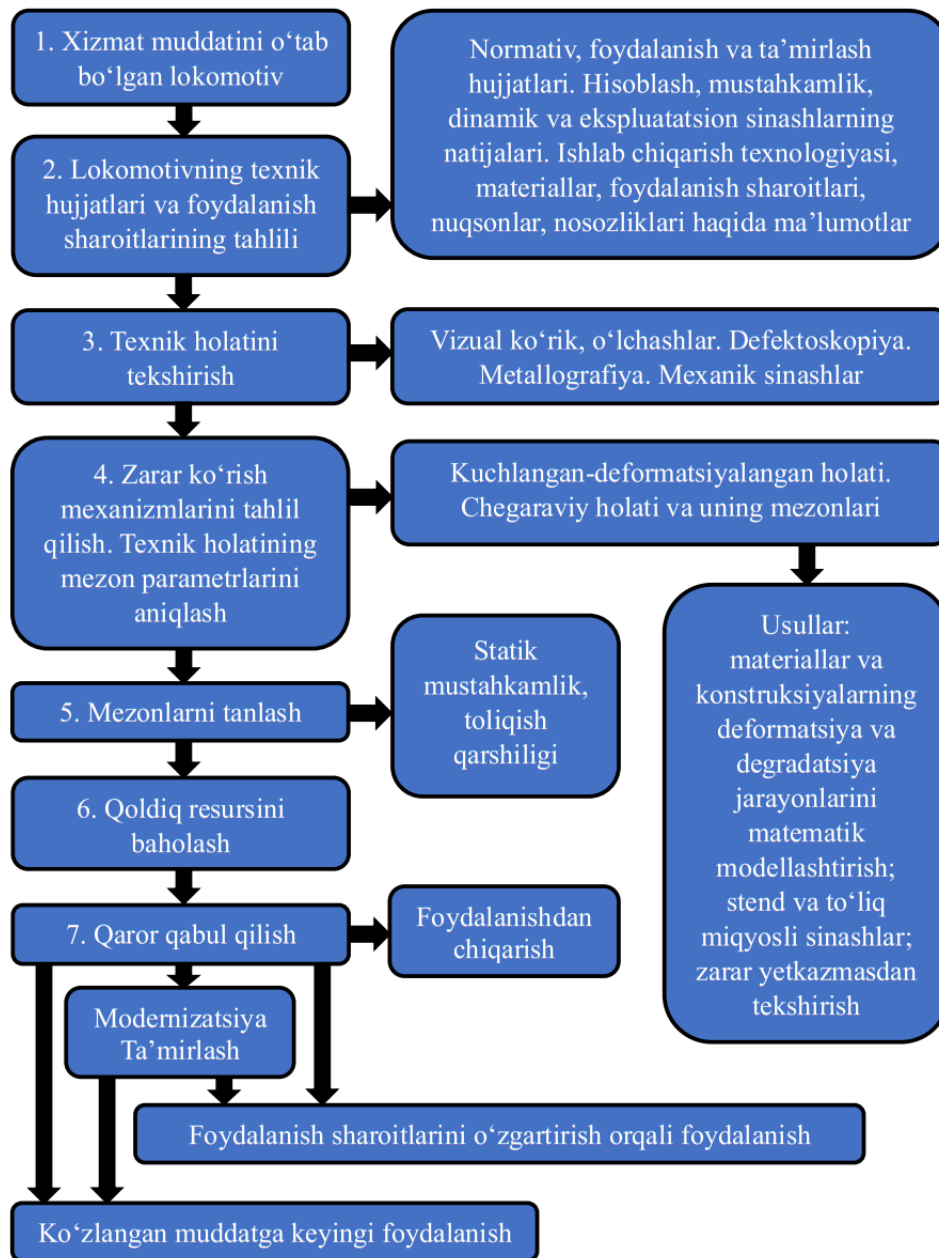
1. Xizmat muddatini o‘tab bo‘lgan lokomotiv

2. Lokomotivning texnik hujjatlari va foydalanish sharoitlarining tahlili

Normativ, foydalanish va ta’mirlash hujjatlari. Hisoblash, mustahkamlik, dinamik va ekspluatatsion sinashlarning natijalari. Ishlab chiqarish texnologiyasi, materiallar, foydalanish sharoitlari, nuqsonlar, nosozliklari haqida ma’lumotlar

3. Texnik holatini tekshirish

Vizual ko‘rik, o‘lchashlar. Defektoskopiya. Metallografiya. Mexanik sinashlar

4. Zarar ko‘rish mexanizmlarini tahlil qilish. Texnik holatining mezon parametrlarini aniqlash

Kuchlangan-deformatsiyalangan holati. Chegaraviy holati va uning mezonlari

Usullar: materiallar va konstruksiyalarning deformatsiya va degradatsiya jarayonlarini matematik modellashtirish; stend va to‘liq miqyosli sinashlar; zarar yetkazmasdan tekshirish

5. Mezonlarni tanlash

Statik mustahkamlik, toliqish qarshiligi

6. Qoldiq resursini baholash

7. Qaror qabul qilish

Foydalanishdan chiqarish

Modernizatsiya Ta’mirlash

Foydalanish sharoitlarini o‘zgartirish orqali foydalanish

Ko‘zlangan muddatga keyingi foydalanish